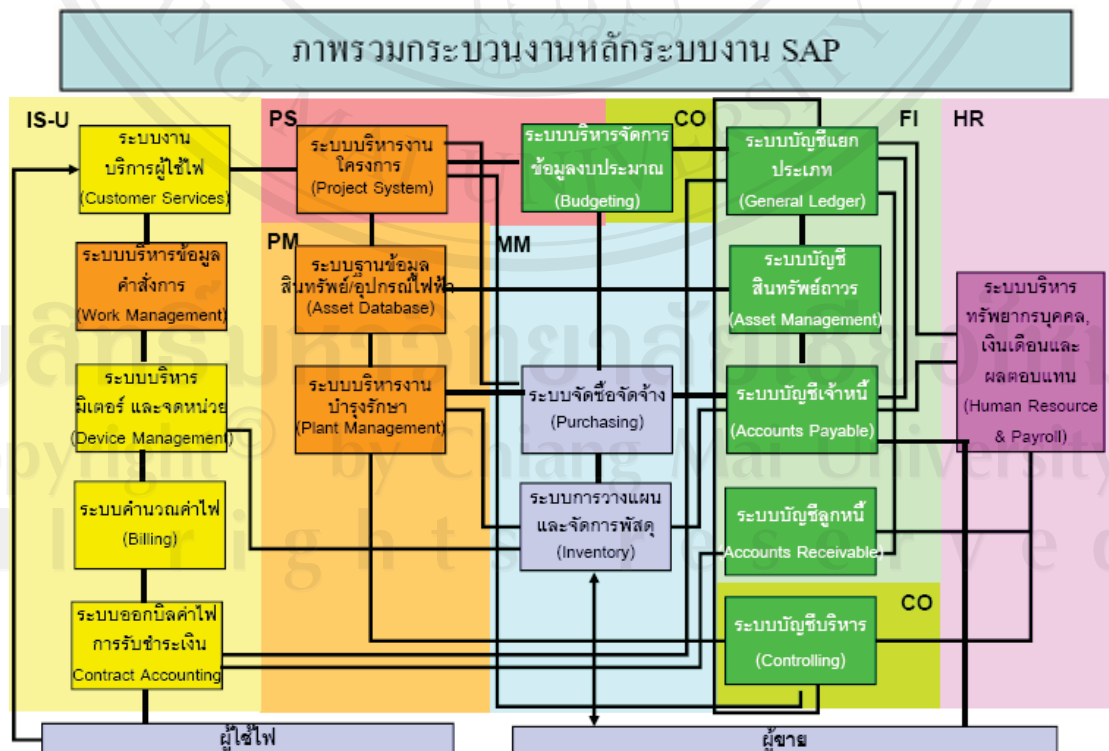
ภาพรวมกระบวนงานหลักระบบงาน SAP

IS-U

ระบบงานบริการผู้ใช้ไฟ (Customer Services)

ระบบบริหารข้อมูลคำสั่งการ (Work Management)

ระบบบริหารมิเตอร์ และจดหน่วย (Device Management)

ระบบคำนวณค่าไฟ (Billing)

ระบบออกบิลค่าไฟ การรับชำระเงิน Contract Accounting

PS

ระบบบริหารงานโครงการ (Project System)

PM

ระบบฐานข้อมูลสินทรัพย์/อุปกรณ์ไฟฟ้า (Asset Database)

ระบบบริหารงานบำรุงรักษา (Plant Management)

CO

ระบบบริหารจัดการข้อมูลงบประมาณ (Budgeting)

MM

ระบบจัดซื้อจัดจ้าง (Purchasing)

ระบบการวางแผนและจัดการพัสดุ (Inventory)

FI

ระบบบัญชีแยกประเภท (General Ledger)

ระบบบัญชีสินทรัพย์ถาวร (Asset Management)

ระบบบัญชีเจ้าหนี้ (Accounts Payable)

ระบบบัญชีลูกหนี้ Accounts Receivable

CO

ระบบบัญชีบริหาร (Controlling)

HR

ระบบบริหารทรัพยากรบุคคล, เงินเดือนและผลตอบแทน (Human Resource & Payroll)

ผู้ใช้ไฟ

ผู้ขาย

Copyright© by Chiang Mai University
All rights reserved